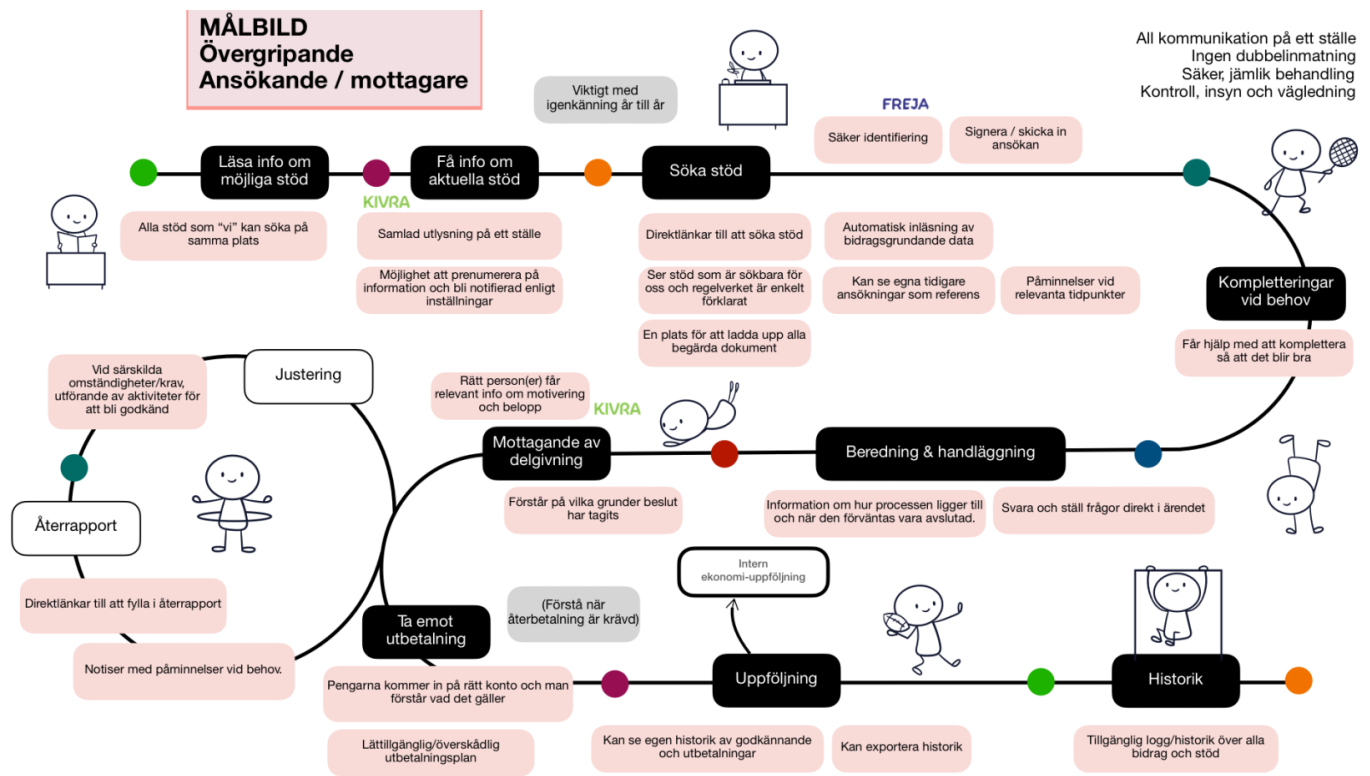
MÅLBILD
Övergripande
Ansökande / mottagare

Viktigt med igenkänning år till år

All kommunikation på ett ställe
Ingen dubbelinmatning
Säker, jämlik behandling
Kontroll, insyn och vägledning

FREJA

Säker identifiering

Signera / skicka in ansökan

Läsa info om möjliga stöd

Få info om aktuella stöd

Söka stöd

Alla stöd som "vi" kan söka på samma plats

KIVRA

Samlad utlysning på ett ställe

Möjlighet att prenumerera på information och bli notifierad enligt inställningar

Direktlänkar till att söka stöd

Ser stöd som är sökbara för oss och regelverket är enkelt förklarat

En plats för att ladda upp alla begärda dokument

Automatisk inläsning av bidragsgrundande data

Kan se egna tidigare ansökningar som referens

Påminnelser vid relevanta tidpunkter

Kompletteringar vid behov

Får hjälp med att komplettera så att det blir bra

Vid särskilda omständigheter/krav, utförande av aktiviteter för att bli godkänd

Justering

Rätt person(er) får relevant info om motivering och belopp

KIVRA

Mottagande av delgivning

Beredning & handläggning

Återrapport

Förstår på vilka grunder beslut har tagits

Information om hur processen ligger till och när den förväntas vara avslutad.

Svara och ställ frågor direkt i ärendet

Intern ekonomi-uppföljning

Direktlänkar till att fylla i återrapport

(Förstå när återbetalning är krävd)

Ta emot utbetalning

Notiser med påminnelser vid behov.

Pengarna kommer in på rätt konto och man förstår vad det gäller

Uppföljning

Historik

Lättillgänglig/överskådlig utbetalningsplan

Kan se egen historik av godkännande och utbetalningar

Kan exportera historik

Tillgänglig logg/historik över alla bidrag och stöd